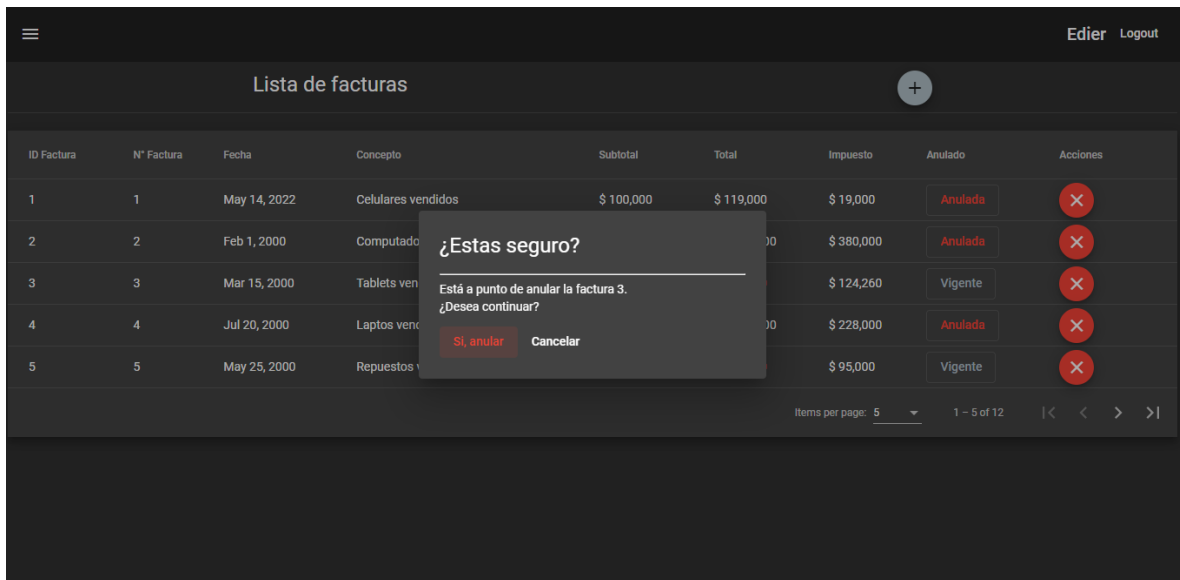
Edier Logout

Lista de facturas

+

| ID Factura | N° Factura | Fecha | Concepto | Subtotal | Total | Impuesto | Anulado | Acciones |
|---|---|---|---|---|---|---|---|---|
| 1 | 1 | May 14, 2022 | Celulares vendidos | $ 100,000 | $ 119,000 | $ 19,000 | Anulada | × |
| 2 | 2 | Feb 1, 2000 | Computado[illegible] | | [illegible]00 | $ 380,000 | Anulada | × |
| 3 | 3 | Mar 15, 2000 | Tablets ven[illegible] | | | $ 124,260 | Vigente | × |
| 4 | 4 | Jul 20, 2000 | Laptos vend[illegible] | | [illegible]00 | $ 228,000 | Anulada | × |
| 5 | 5 | May 25, 2000 | Repuestos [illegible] | | | $ 95,000 | Vigente | × |

¿Estas seguro?

Está a punto de anular la factura 3.
¿Desea continuar?

Si, anular Cancelar

Items per page: 5 1 – 5 of 12